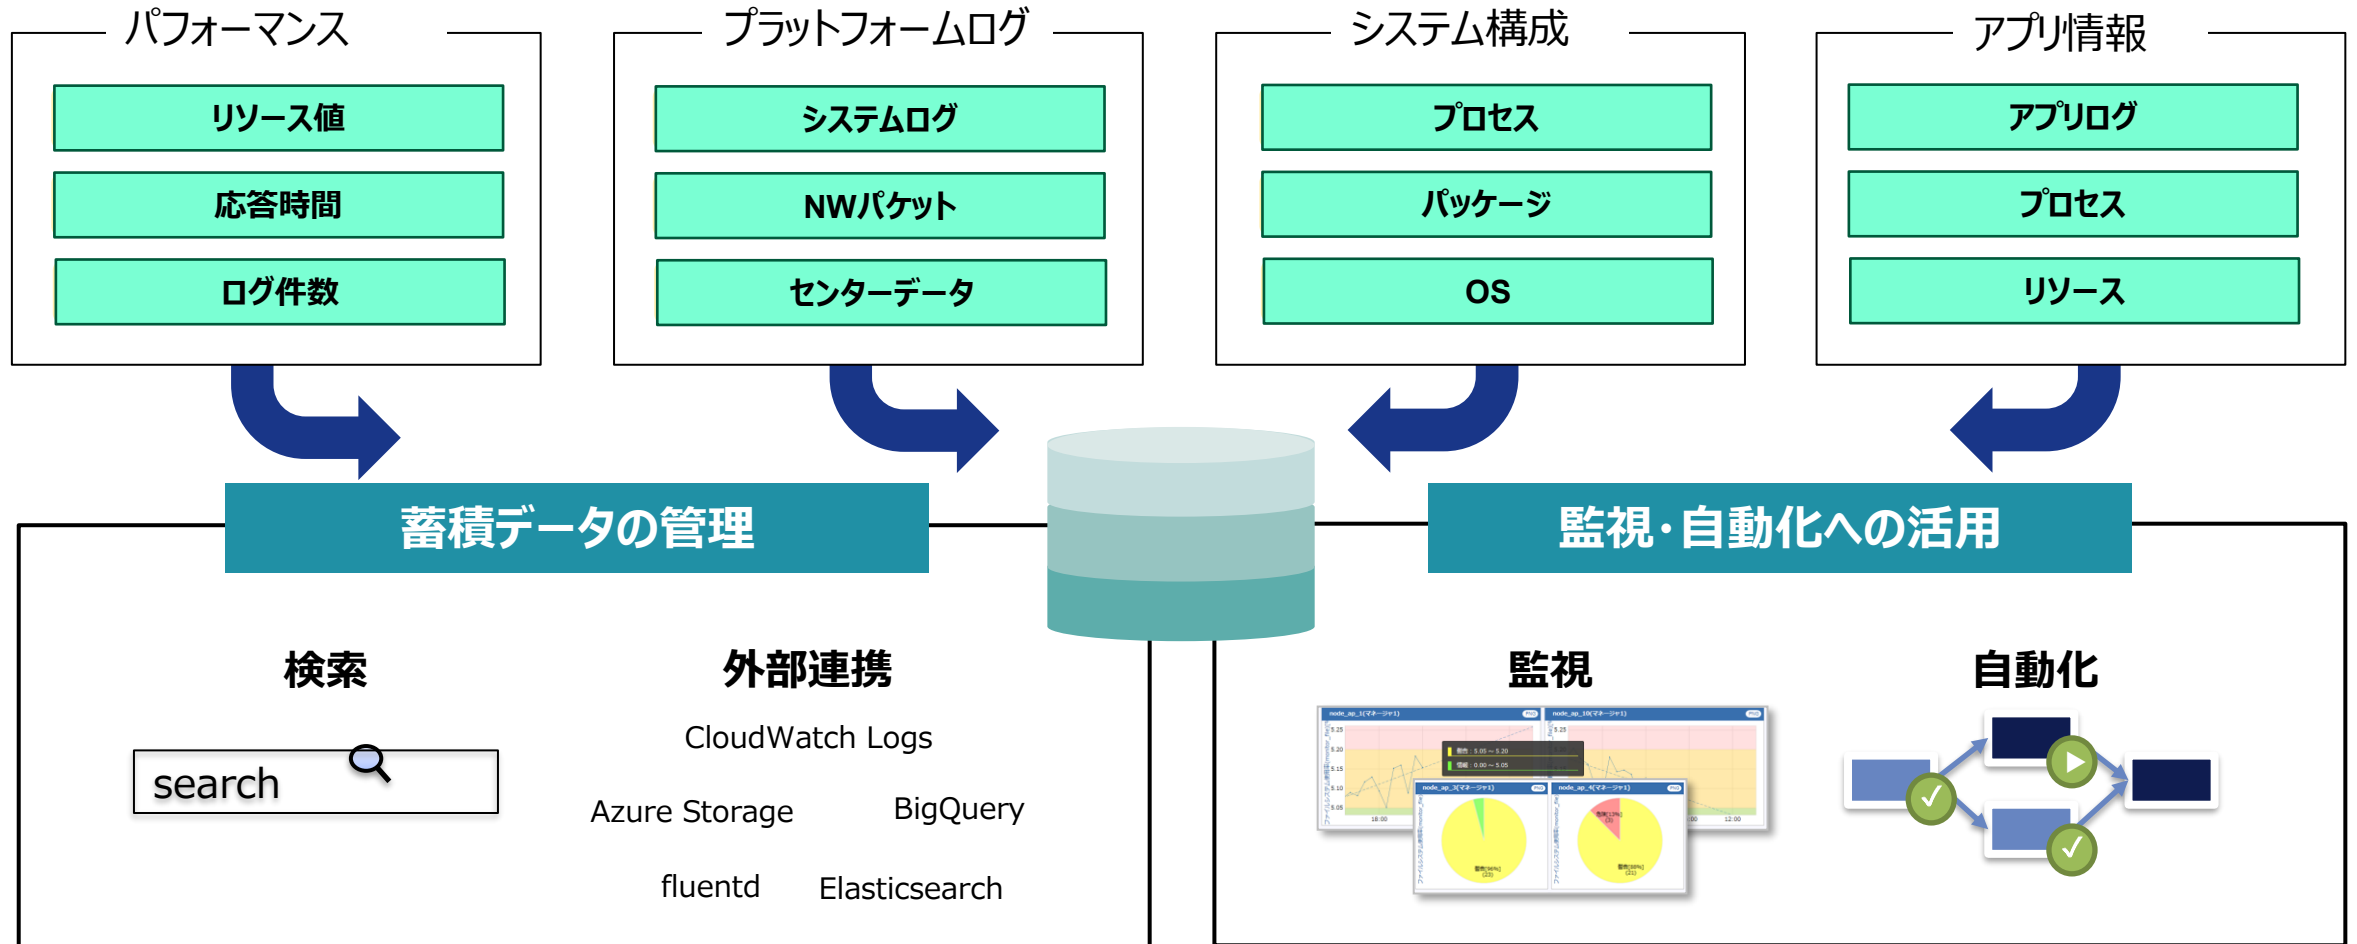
パフォーマンス

リソース値

応答時間

ログ件数

プラットフォームログ

システムログ

NWパケット

センターデータ

システム構成

プロセス

パッケージ

OS

アプリ情報

アプリログ

プロセス

リソース

蓄積データの管理

監視・自動化への活用

検索

search

外部連携

CloudWatch Logs

Azure Storage

BigQuery

fluentd

Elasticsearch

監視

自動化